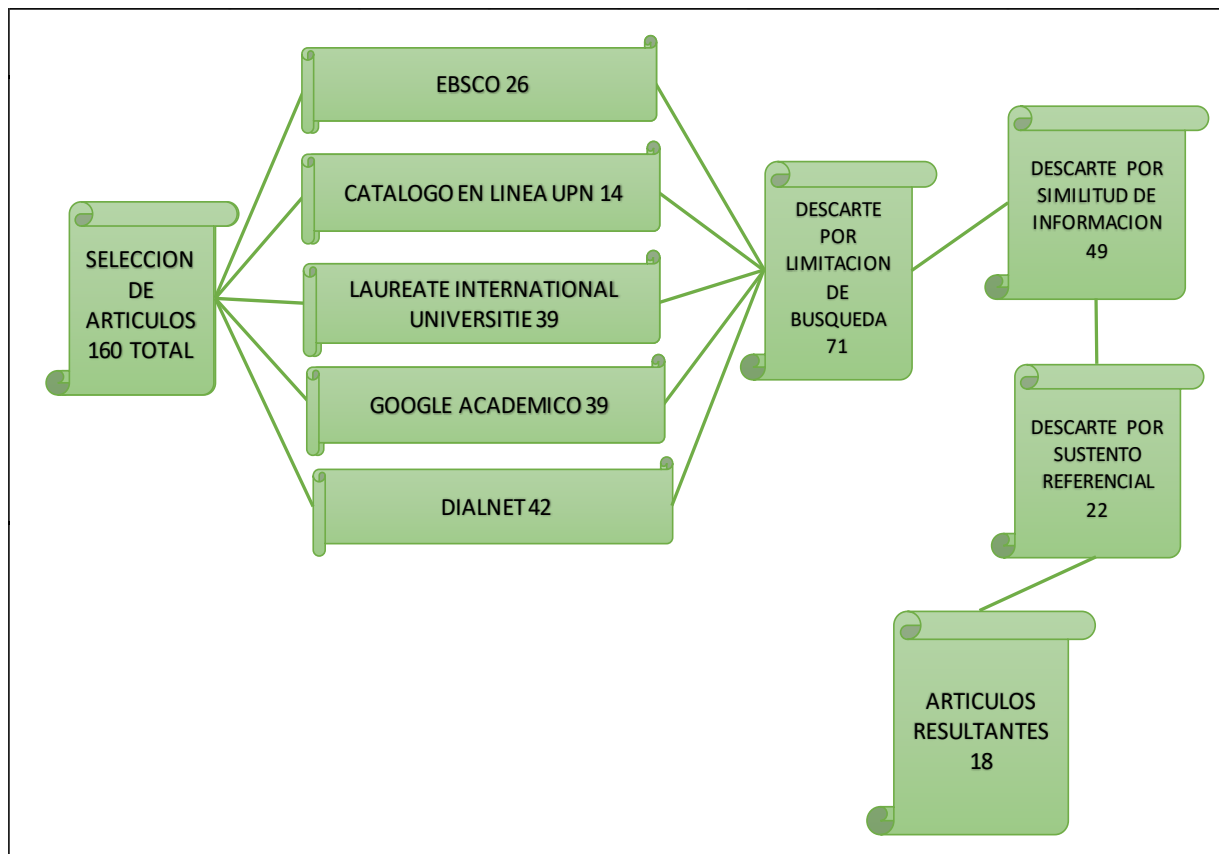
SELECCION DE ARTICULOS 160 TOTAL

EBSCO 26

CATALOGO EN LINEA UPN 14

LAUREATE INTERNATIONAL UNIVERSITIE 39

GOOGLE ACADEMICO 39

DIALNET 42

DESCARTE POR LIMITACION DE BUSQUEDA 71

DESCARTE POR SIMILITUD DE INFORMACION 49

DESCARTE POR SUSTENTO REFERENCIAL 22

ARTICULOS RESULTANTES 18